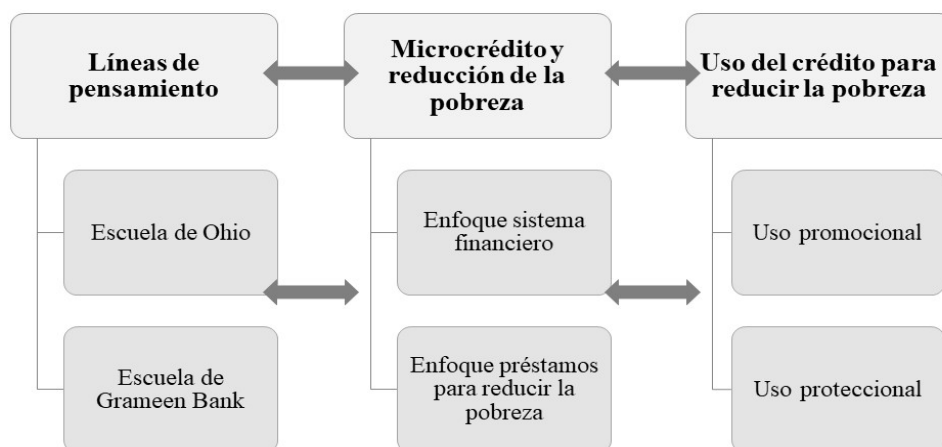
Líneas de pensamiento

Microcrédito y reducción de la pobreza

Uso del crédito para reducir la pobreza

Escuela de Ohio

Escuela de Grameen Bank

Enfoque sistema financiero

Enfoque préstamos para reducir la pobreza

Uso promocional

Uso proteccional